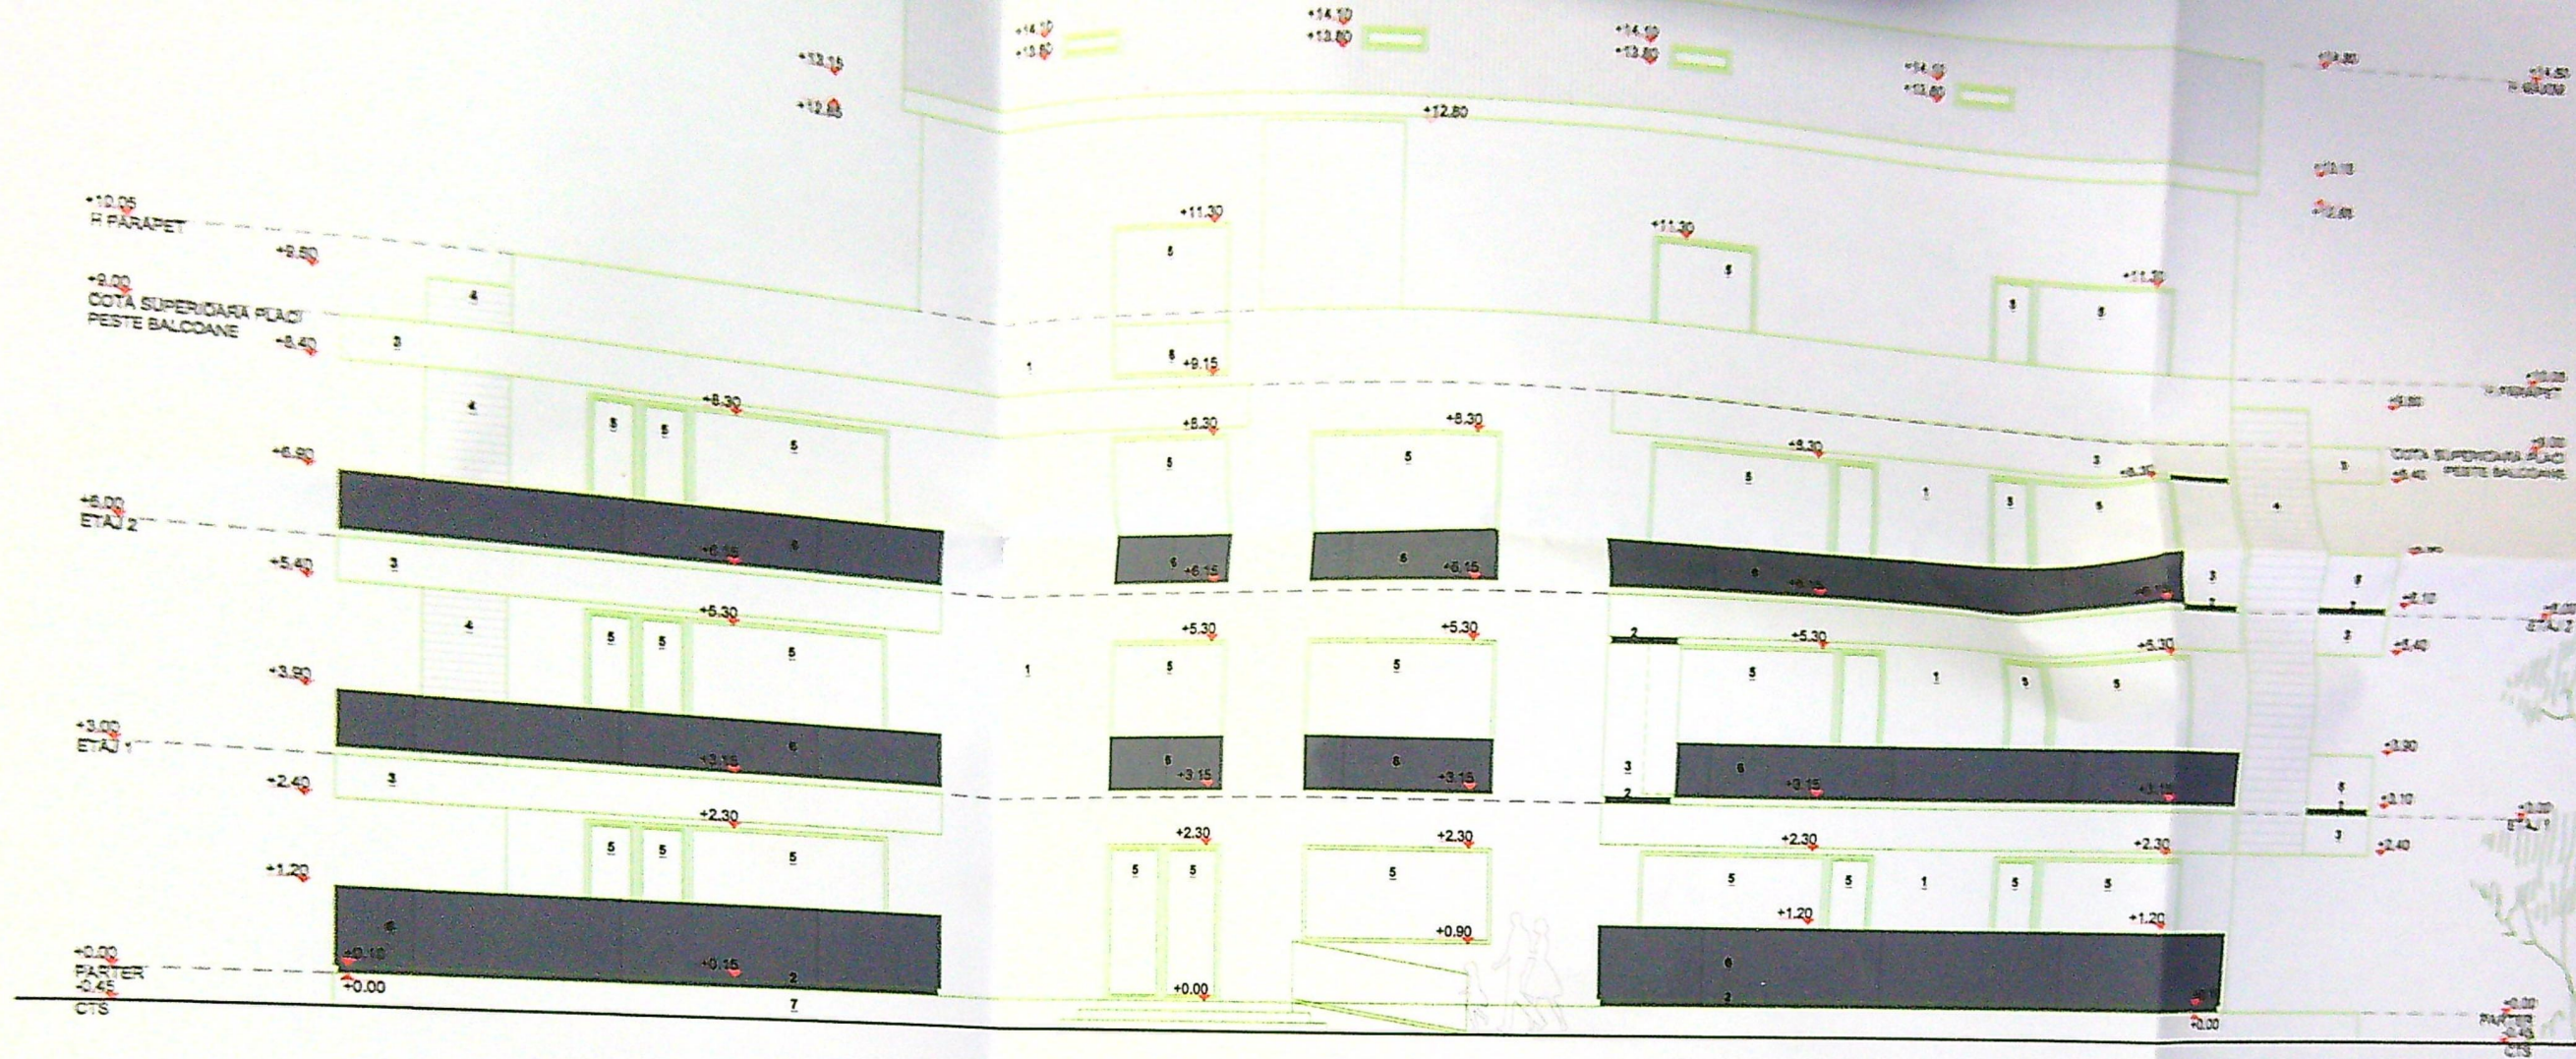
+14.10
+13.80
+14.10
+13.80
+14.10
+13.80
+13.15
+12.85
+14.10
+13.80
+12.80
+14.50
H ATIC
+12.80
+13.15
+12.85

+10.05
H PARAPET
+9.80
+11.30
+11.30
5
5
+9.00
COTA SUPERIOARA PLACI PESTE BALCOANE
4
+11.30
5
5
+8.40
3
1
5
+9.15
4
5
5
+8.30
5
+8.30
+8.30
5
+10.05
H PARAPET
+9.80
+8.30
+6.90
5
5
5
1
5
5
3
+8.30
3
+9.00
COTA SUPERIOARA PLACI
+8.40
PESTE BALCOANE
4
+6.00
ETAJ 2
6
+6.15
6
+6.15
6
+6.15
6
+6.15
+6.15
3
3
+5.40
3
+6.10
2
2
+6.00
ETAJ 2
4
+5.30
+5.30
+5.30
2
+5.30
+5.30
3
+5.40
5
5
5
1
5
5
1
5
5
+3.90
5
5
+3.00
ETAJ 1
6
+3.15
6
+3.15
6
+3.15
3
6
+3.15
+3.15
+3.90
+2.40
3
2
3
+3.10
+2.30
+2.30
+2.30
+2.30
+2.30
+3.00
ETAJ 1
3
+2.40
5
5
5
5
5
5
5
5
1
5
5
+1.20
+1.20
+1.20
6
+0.90
+0.00
PARTER
+0.15
+0.15
2
6
-0.45
CTS
+0.00
7
+0.00
2
+0.15
+0.00
+0.00
PARTER
-0.45
CTS